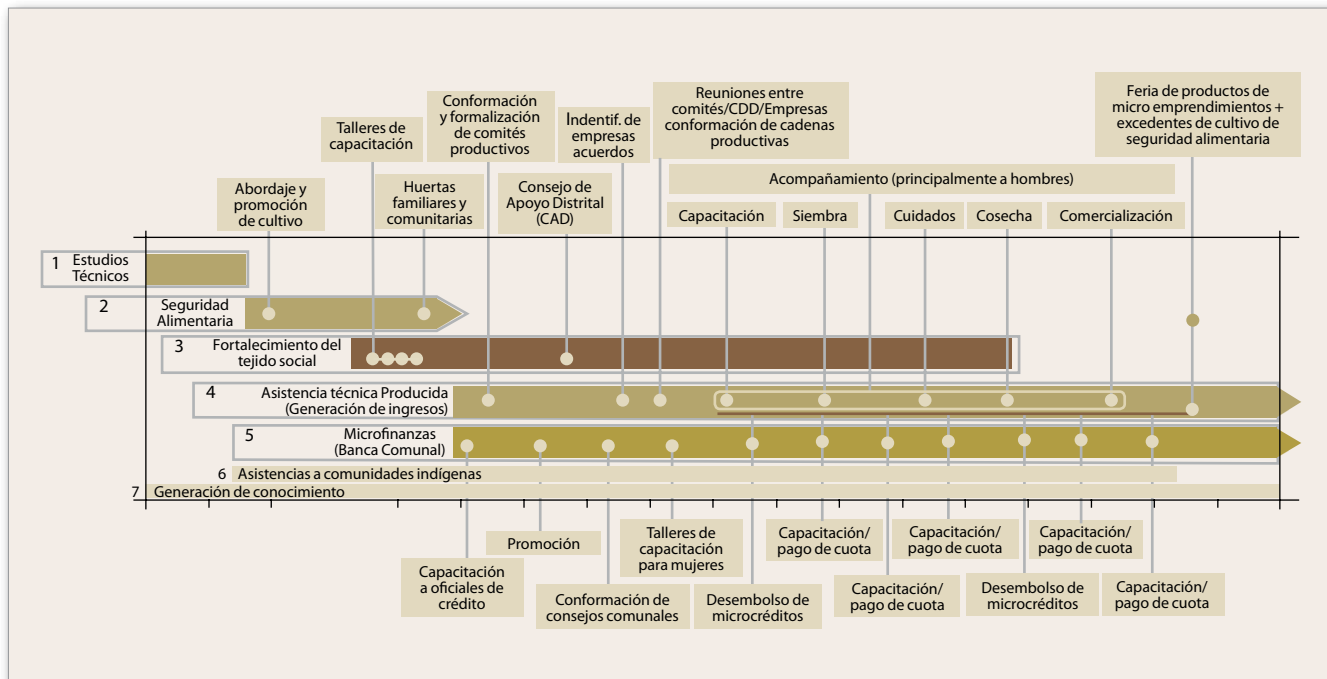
Talleres de capacitación

Conformación y formalización de comités productivos

Indentif. de empresas acuerdos

Reuniones entre comités/CDD/Empresas conformación de cadenas productivas

Feria de productos de micro emprendimientos + excedentes de cultivo de seguridad alimentaria

Abordaje y promoción de cultivo

Huertas familiares y comunitarias

Consejo de Apoyo Distrital (CAD)

Acompañamiento (principalmente a hombres)

Capacitación

Siembra

Cuidados

Cosecha

Comercialización

1 Estudios Técnicos

2 Seguridad Alimentaria

3 Fortalecimiento del tejido social

4 Asistencia técnica Producida (Generación de ingresos)

5 Microfinanzas (Banca Comunal)

6 Asistencias a comunidades indígenas

7 Generación de conocimiento

Capacitación a oficiales de crédito

Promoción

Conformación de consejos comunales

Talleres de capacitación para mujeres

Desembolso de microcréditos

Capacitación/ pago de cuota

Capacitación/ pago de cuota

Capacitación/ pago de cuota

Desembolso de microcréditos

Capacitación/ pago de cuota

Capacitación/ pago de cuota